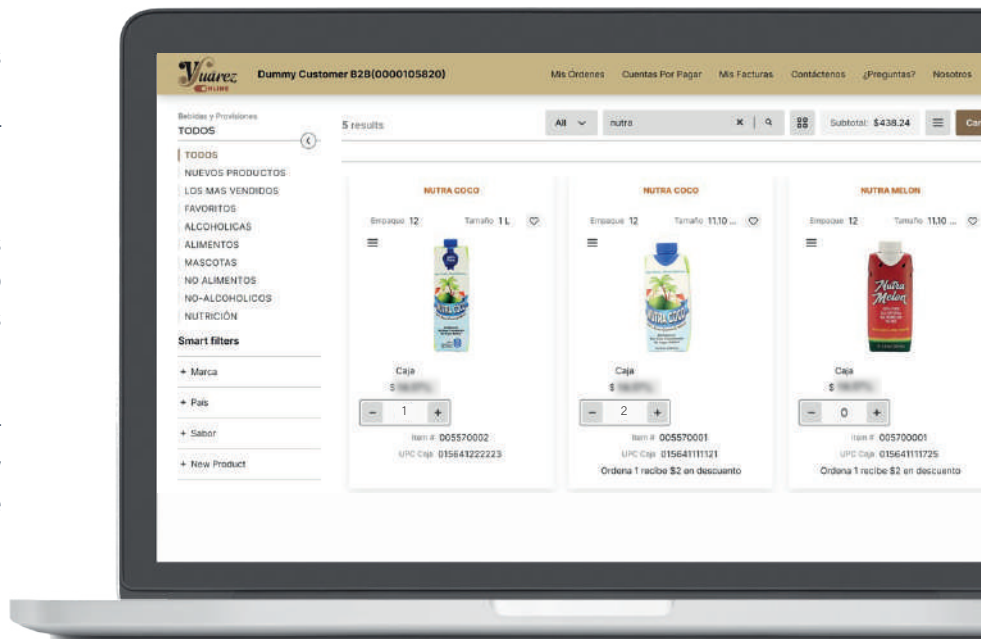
Yuarez ONLINE Dummy Customer B2B(0000105820) Mis Ordenes Cuentas Por Pagar Mis Facturas Contáctenos ¿Preguntas? Nosotros

Bebidas y Provisiones
TODOS

TODOS
NUEVOS PRODUCTOS
LOS MAS VENDIDOS
FAVORITOS
ALCOHOLICAS
ALIMENTOS
MASCOTAS
NO ALIMENTOS
NO-ALCOHOLICOS
NUTRICIÓN

Smart filters
+ Marca
+ Pais
+ Sabor
+ New Product

5 results All nutra Subtotal: $438.24 Car

NUTRA COCO
Empaque 12 Tamaño 1 L
Caja
$ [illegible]
1
Item # 005570002
UPC Caja 015643222223

NUTRA COCO
Empaque 12 Tamaño 11.10 ...
Caja
$ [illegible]
2
Item # 005570001
UPC Caja 015641111121
Ordena 1 recibe $2 en descuento

NUTRA MELON
Empaque 12 Tamaño 11.10 ...
Caja
$ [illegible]
0
Item # 005700001
UPC Caja 015641111725
Ordena 1 recibe $2 en descuento